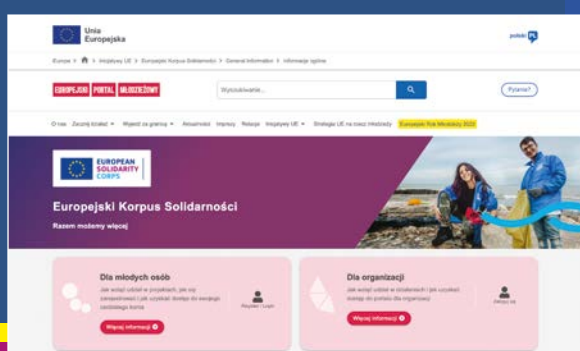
Unia Europejska

polski PL

Europa > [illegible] > Inicjatywy UE > Europejski Korpus Solidarności > General Information > Informacje ogólne

EUROPEJSKI PORTAL MŁODZIEŻOWY

Wyszukiwanie...

Pytania?

O nas Zacznij działać Wyjedź za granicę Aktualności Imprezy Relacje Inicjatywy UE Strategia UE na rzecz młodzieży Europejski Rok Młodzieży 2022

EUROPEAN SOLIDARITY CORPS

Europejski Korpus Solidarności

Razem możemy więcej

Dla młodych osób

Jak wziąć udział w projektach, jak się zarejestrować i jak uzyskać dostęp do swojego osobistego konta

Rejestracja / Login

Więcej informacji

Dla organizacji

Jak wziąć udział w działaniach i jak uzyskać dostęp do portalu dla organizacji

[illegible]

Więcej informacji